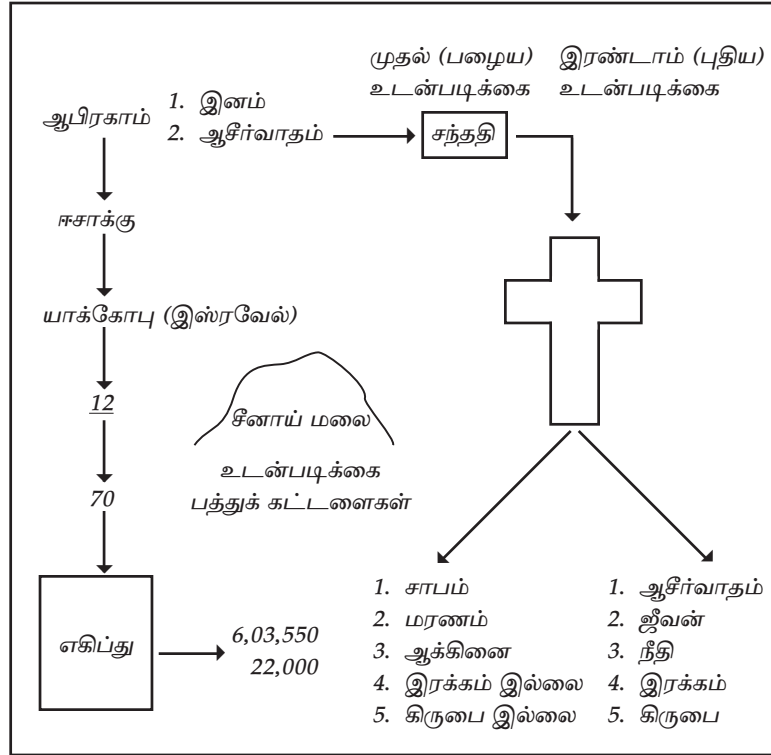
முதல் (பழைய) உடன்படிக்கை

இரண்டாம் (புதிய) உடன்படிக்கை

ஆபிரகாம்

1. இனம்
2. ஆசீர்வாதம்

சந்ததி

ஈசாக்கு

யாக்கோபு (இஸ்ரவேல்)

12

சீனாய் மலை

உடன்படிக்கை பத்துக் கட்டளைகள்

70

எகிப்து

6,03,550
22,000

1. சாபம்
2. மரணம்
3. ஆக்கினை
4. இரக்கம் இல்லை
5. கிருபை இல்லை

1. ஆசீர்வாதம்
2. ஜீவன்
3. நீதி
4. இரக்கம்
5. கிருபை